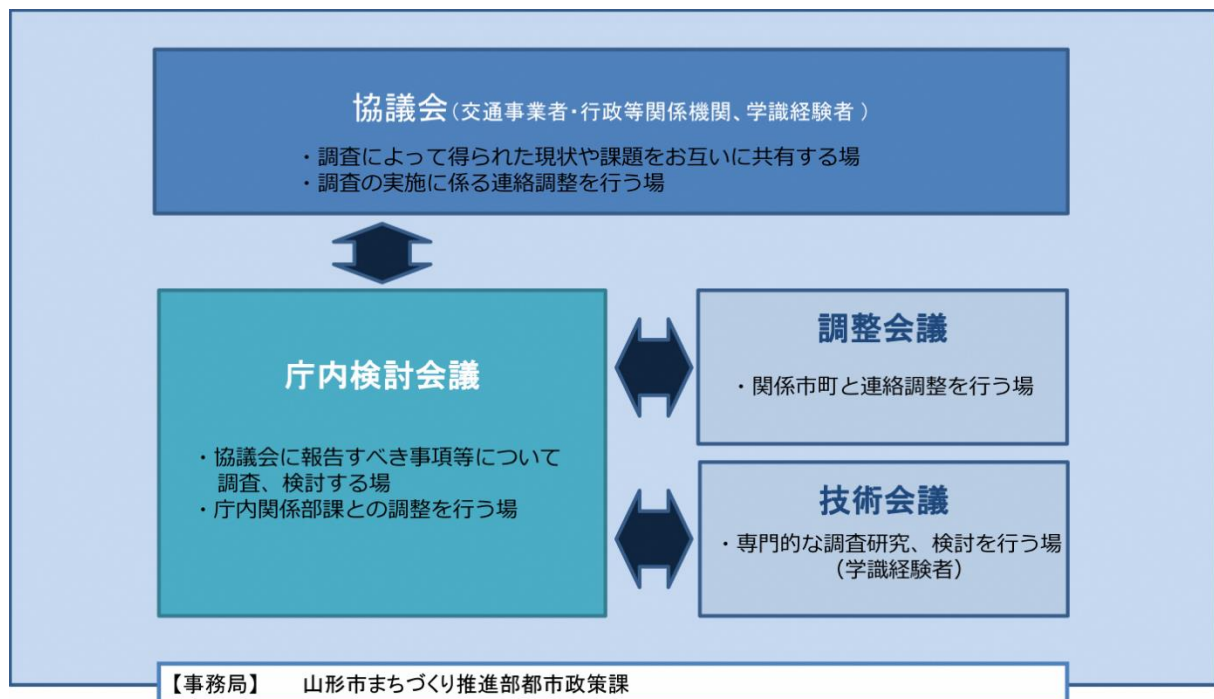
協議会（交通事業者･行政等関係機関、学識経験者）

・調査によって得られた現状や課題をお互いに共有する場
・調査の実施に係る連絡調整を行う場

庁内検討会議

・協議会に報告すべき事項等について調査、検討する場
・庁内関係部課との調整を行う場

調整会議

・関係市町と連絡調整を行う場

技術会議

・専門的な調査研究、検討を行う場（学識経験者）

【事務局】 山形市まちづくり推進部都市政策課